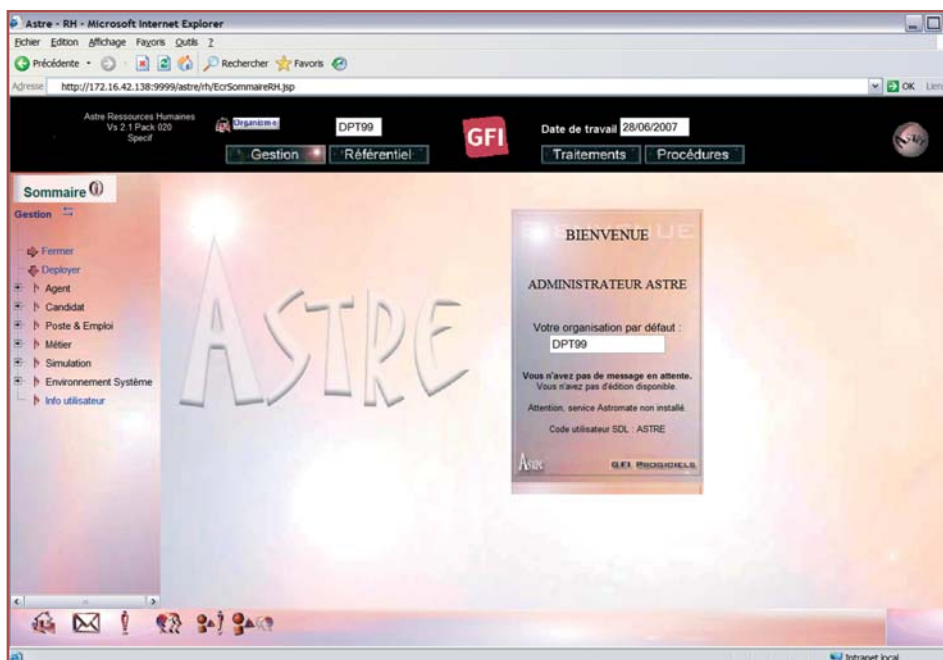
Astre - RH - Microsoft Internet Explorer

Fichier Edition Affichage Favoris Outils ?

Précédente Rechercher Favoris

Adresse http://172.16.42.138:9999/astre/rh/EcrSommaireRH.jsp

OK Liens

Astre Ressources Humaines
Vs 2.1 Pack 020
Specif

Organisme DPT99

GFI

Date de travail 28/06/2007

Gestion Référentiel Traitements Procédures

Sommaire

Gestion

Fermer
Deployer
Agent
Candidat
Poste & Emploi
Métier
Simulation
Environnement Système
Info utilisateur

ASTRE

BIENVENUE

ADMINISTRATEUR ASTRE

Votre organisation par défaut :
DPT99

Vous n'avez pas de message en attente.
Vous n'avez pas d'édition disponible.

Attention, service Astromate non installé.

Code utilisateur SDL : ASTRE

Astre

GFI PROGICIELS

Intranet local